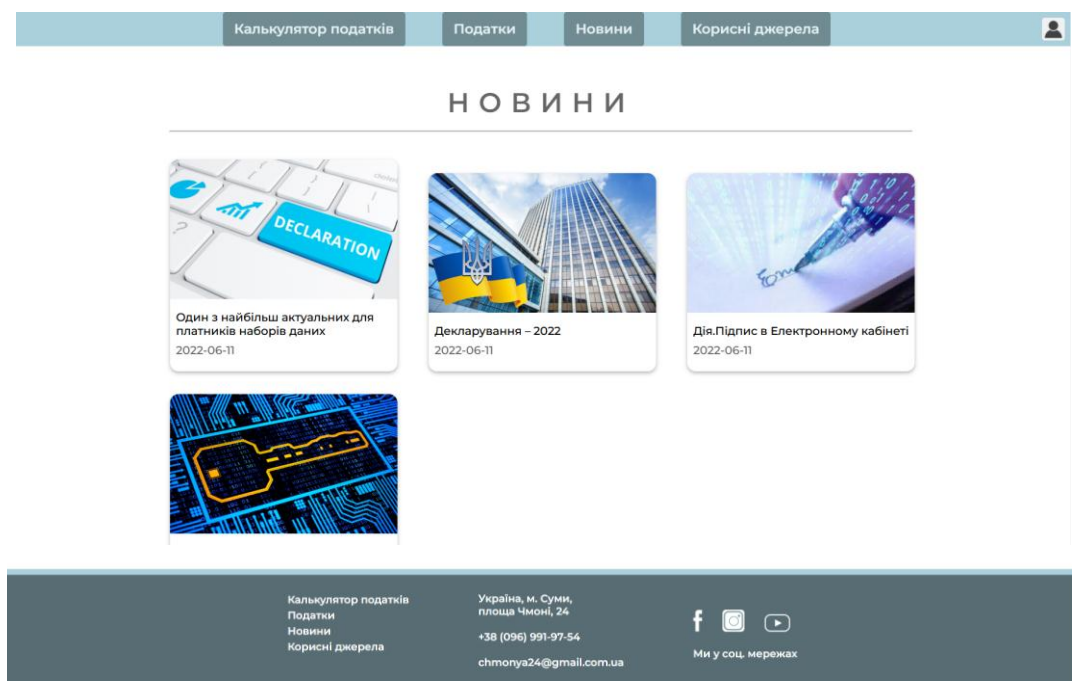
Калькулятор податків Податки Новини Корисні джерела

НОВИНИ

DECLARATION

Один з найбільш актуальних для платників наборів даних
2022-06-11

Декларування – 2022
2022-06-11

Дія.Підпис в Електронному кабінеті
2022-06-11

Калькулятор податків
Податки
Новини
Корисні джерела

Україна, м. Суми, площа Чмоні, 24

+38 (096) 991-97-54

chmonya24@gmail.com.ua

Ми у соц. мережах